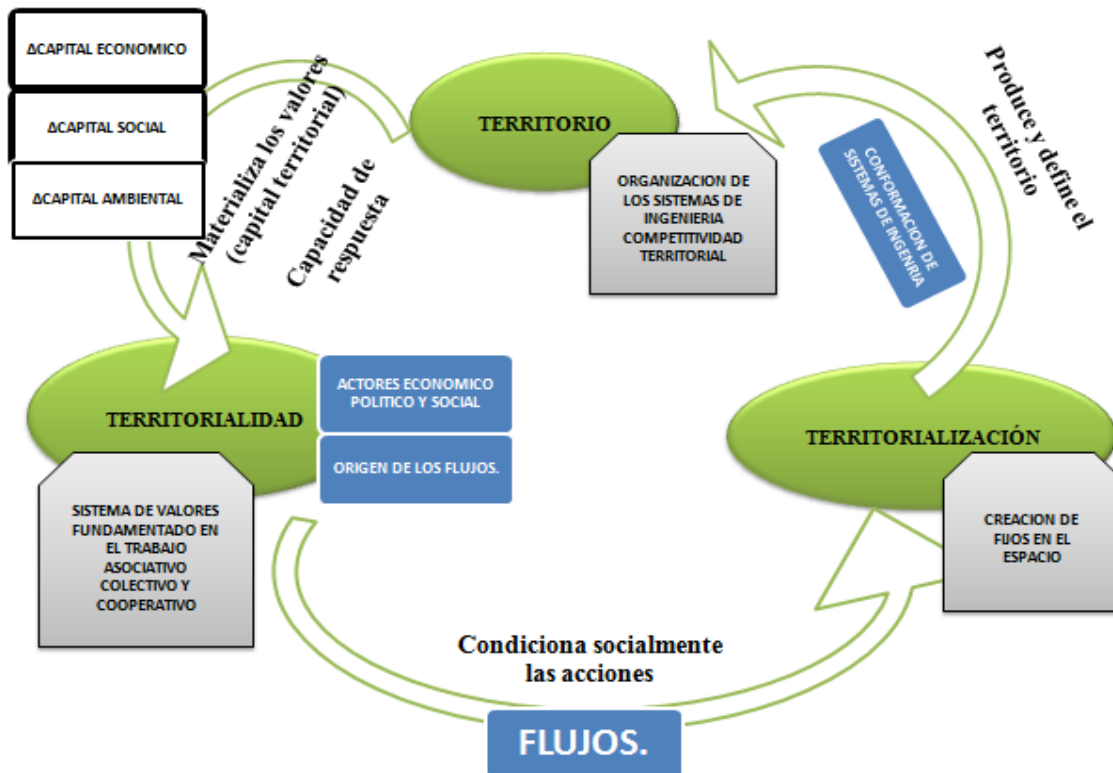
ΔCAPITAL ECONOMICO

ΔCAPITAL SOCIAL

ΔCAPITAL AMBIENTAL

Materializa los valores (capital territorial)

Capacidad de respuesta

TERRITORIO

ORGANIZACION DE LOS SISTEMAS DE INGENIERIA COMPETITIVIDAD TERRITORIAL

CONFORMACION DE SISTEMAS DE INGENIRIA

Produce y define el territorio

TERRITORIALIDAD

ACTORES ECONOMICO POLITICO Y SOCIAL

ORIGEN DE LOS FLUJOS.

SISTEMA DE VALORES FUNDAMENTADO EN EL TRABAJO ASOCIATIVO COLECTIVO Y COOPERATIVO

TERRITORIALIZACIÓN

CREACION DE FIJOS EN EL ESPACIO

Condiciona socialmente las acciones

FLUJOS.